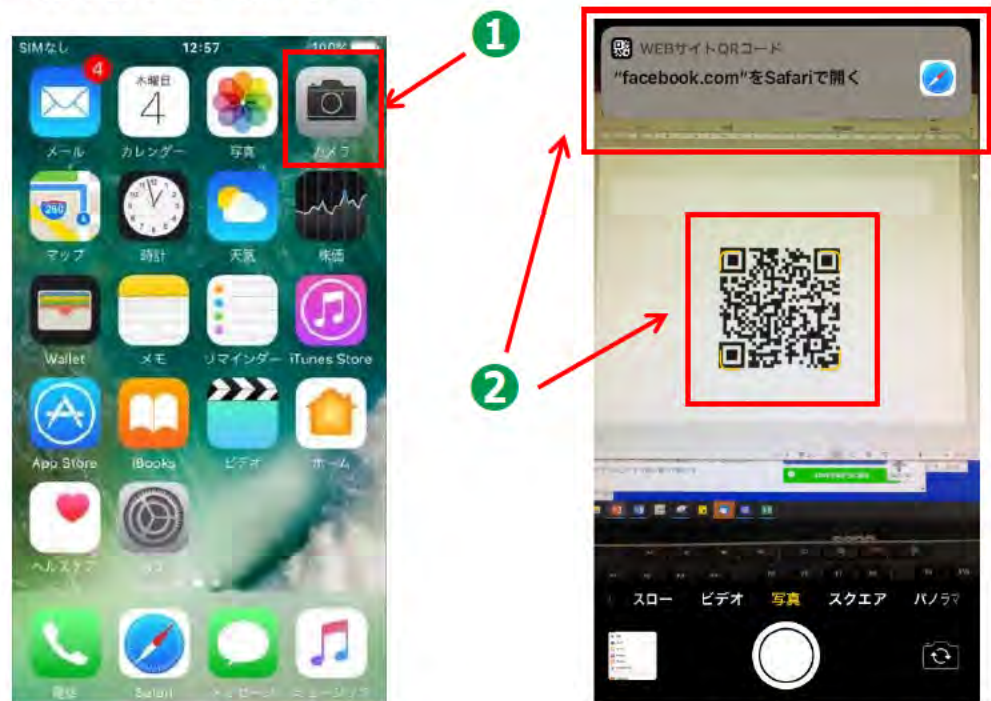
SIMなし 12:57 100%

4

木曜日

4

メール カレンダー 写真 カメラ

280

マップ 時計 天気 株価

Wallet メモ リマインダー iTunes Store

App Store iBooks ビデオ ホーム

ヘルスケア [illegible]

電話 Safari メッセージ ミュージック

❶

❷

WEBサイトQRコード

"facebook.com"をSafariで開く

スロー ビデオ 写真 スクエア パノラマ